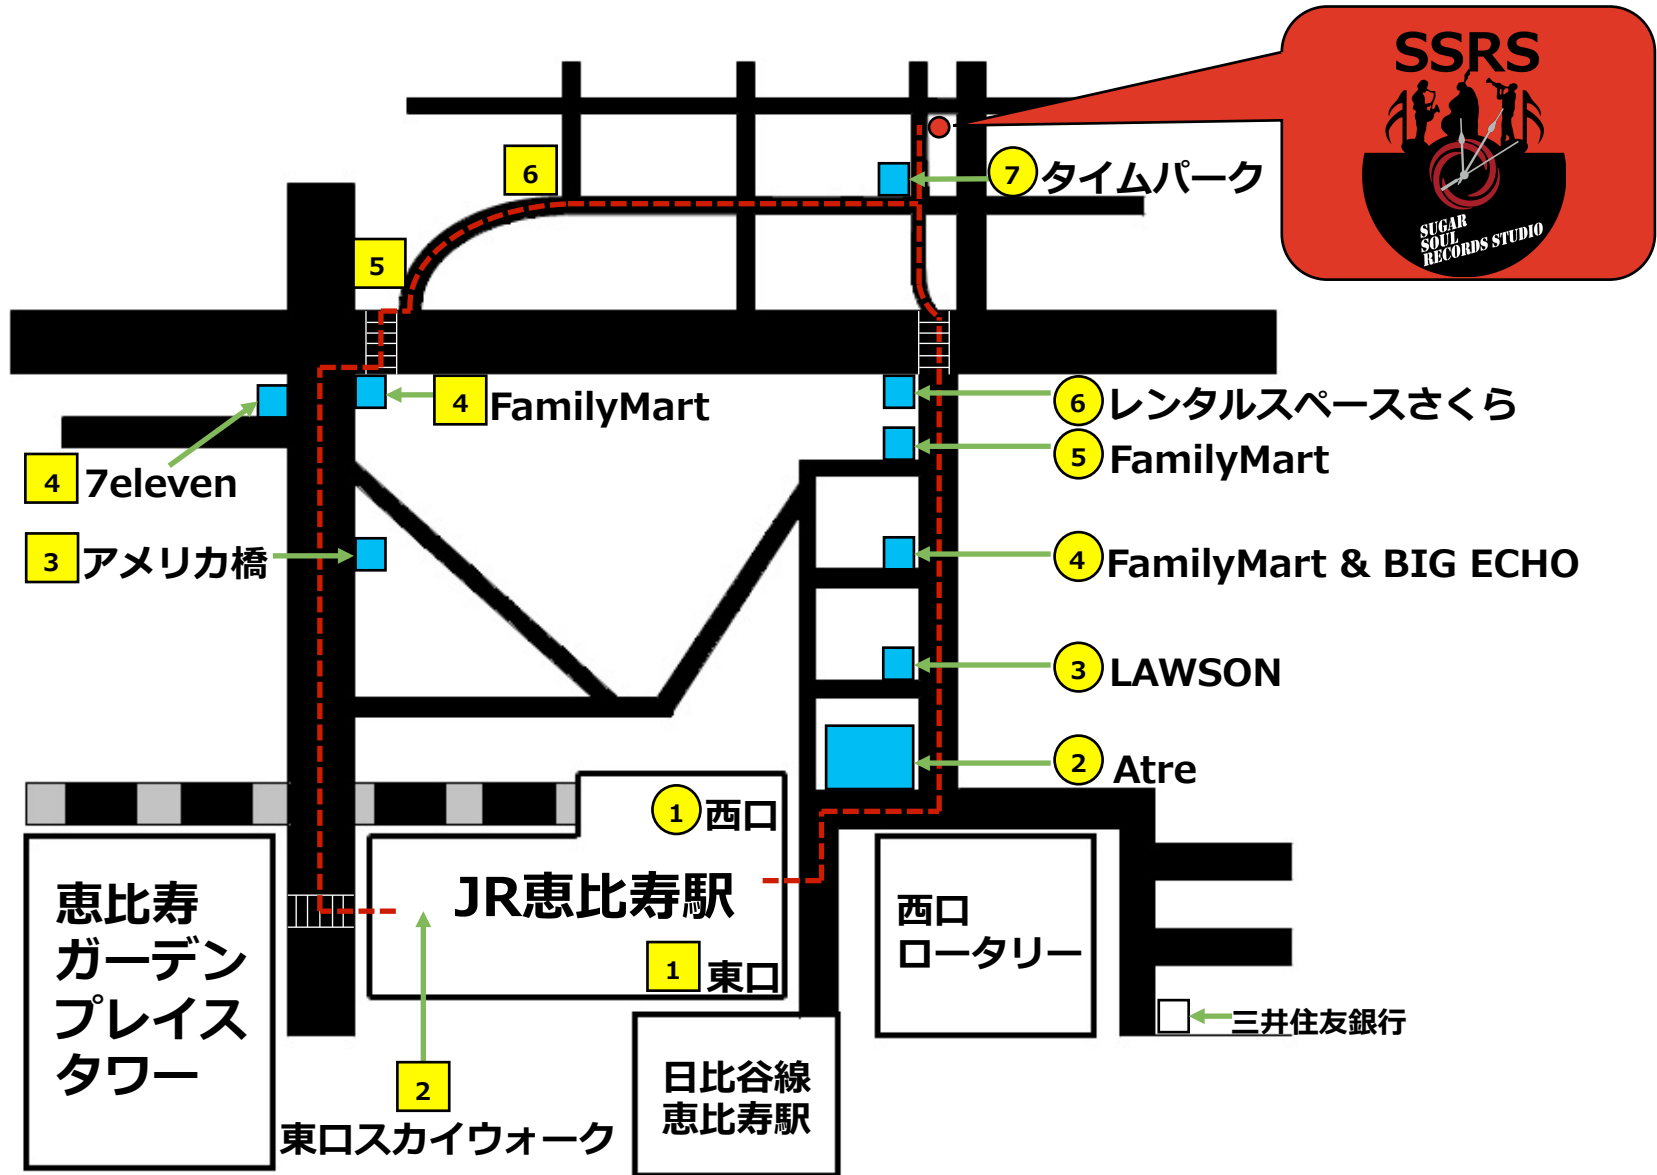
SSRS

SUGAR SOUL RECORDS STUDIO

6

7 タイムパーク

5

4 FamilyMart

6 レンタルスペースさくら

5 FamilyMart

4 7eleven

3 アメリカ橋

4 FamilyMart & BIG ECHO

3 LAWSON

2 Atre

1 西口

恵比寿ガーデンプレイスタワー

JR恵比寿駅

1 東口

西口ロータリー

三井住友銀行

2

東口スカイウォーク

日比谷線恵比寿駅